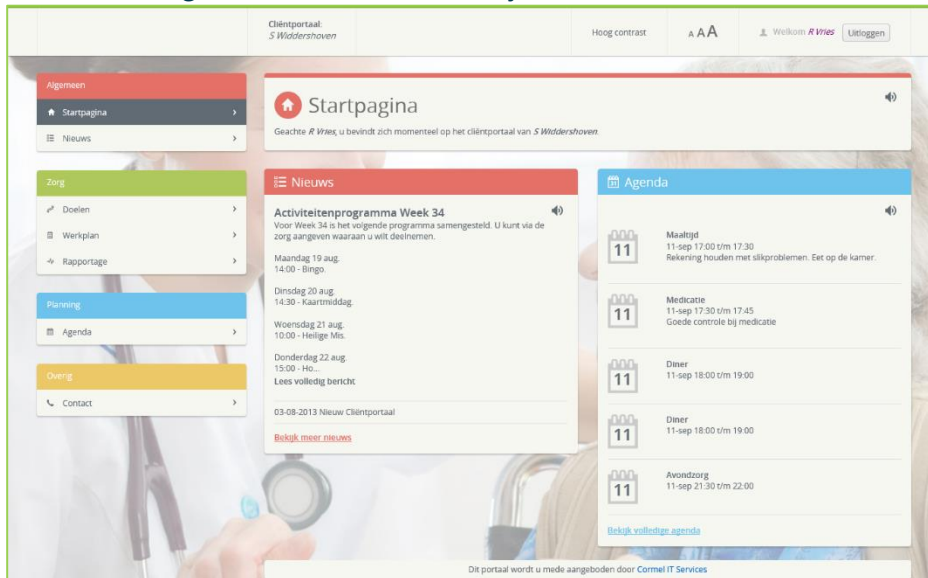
Cliëntportaal:
S Widdershoven

Hoog contrast

A A A

Welkom R Vries

Uitloggen

Algemeen

Startpagina

Nieuws

Zorg

Doelen

Werkplan

Rapportage

Planning

Agenda

Overig

Contact

Startpagina

Geachte R Vries, u bevindt zich momenteel op het cliëntportaal van S Widdershoven.

Nieuws

Activiteitenprogramma Week 34

Voor Week 34 is het volgende programma samengesteld. U kunt via de zorg aangeven waaraan u wilt deelnemen.

Maandag 19 aug.
14:00 - Bingo.

Dinsdag 20 aug.
14:30 - Kaartmiddag.

Woensdag 21 aug.
10:00 - Heilige Mis.

Donderdag 22 aug.
15:00 - Ho...

Lees volledig bericht

03-08-2013 Nieuw Cliëntportaal

Bekijk meer nieuws

Agenda

11
Maaltijd
11-sep 17:00 t/m 17:30
Rekening houden met slikproblemen. Eet op de kamer.

11
Medicatie
11-sep 17:30 t/m 17:45
Goede controle bij medicatie

11
Diner
11-sep 18:00 t/m 19:00

11
Diner
11-sep 18:00 t/m 19:00

11
Avondzorg
11-sep 21:30 t/m 22:00

Bekijk volledige agenda

Dit portaal wordt u mede aangeboden door Cormel IT Services